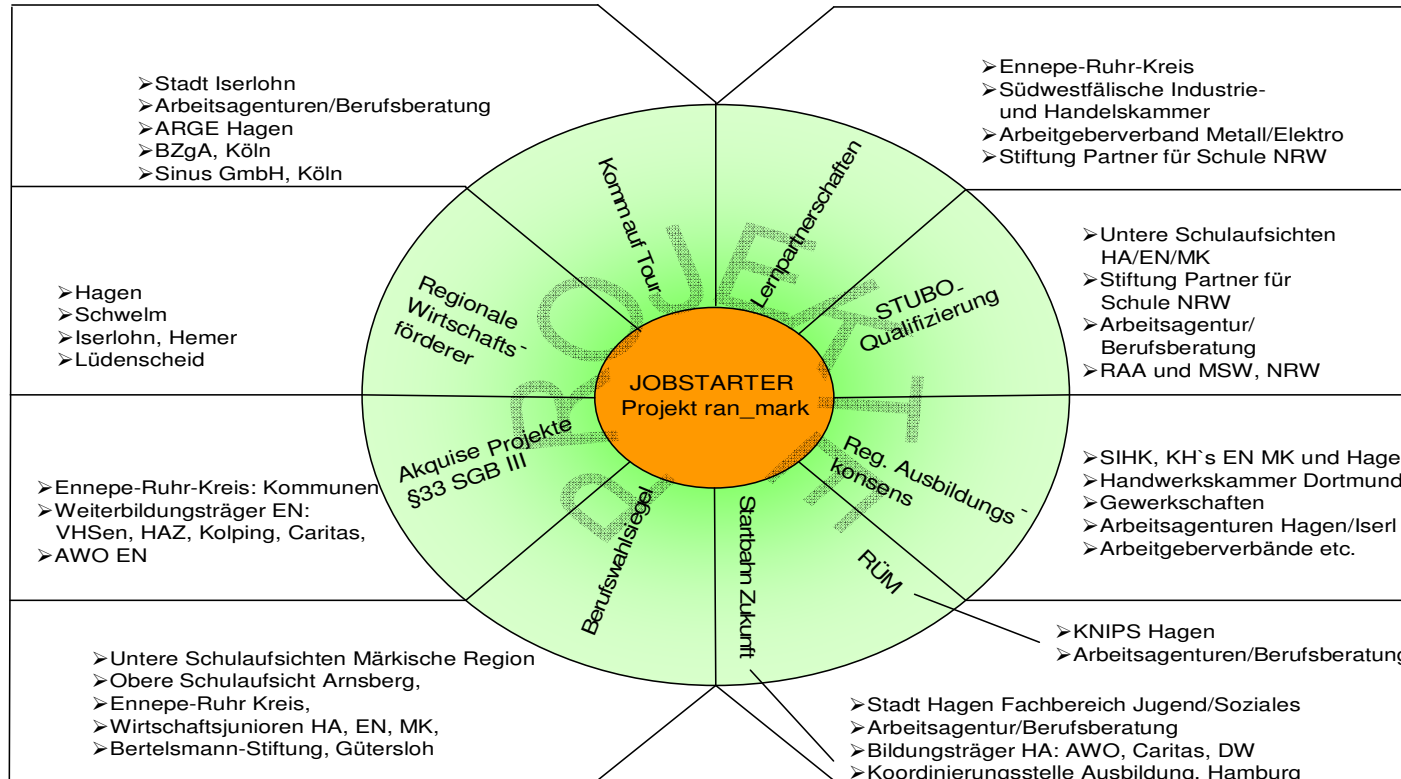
➢Stadt Iserlohn
➢Arbeitsagenturen/Berufsberatung
➢ARGE Hagen
➢BZgA, Köln
➢Sinus GmbH, Köln

➢Ennepe-Ruhr-Kreis
➢Südwestfälische Industrie- und Handelskammer
➢Arbeitgeberverband Metall/Elektro
➢Stiftung Partner für Schule NRW

➢Untere Schulaufsichten HA/EN/MK
➢Stiftung Partner für Schule NRW
➢Arbeitsagentur/ Berufsberatung
➢RAA und MSW, NRW

➢Hagen
➢Schwelm
➢Iserlohn, Hemer
➢Lüdenscheid

Komm auf Tour

Lernpartnerschaften

STUBO-Qualifizierung

Regionale Wirtschafts-förderer

JOBSTARTER Projekt ran_mark

Akquise Projekte §33 SGB III

Reg. Ausbildungs-konsens

RÜM

Berufswahlsiegel

Startbahn Zukunft

➢SIHK, KH`s EN MK und Hage
➢Handwerkskammer Dortmund
➢Gewerkschaften
➢Arbeitsagenturen Hagen/Iserl
➢Arbeitgeberverbände etc.

➢Ennepe-Ruhr-Kreis: Kommunen
➢Weiterbildungsträger EN: VHSen, HAZ, Kolping, Caritas,
➢AWO EN

➢KNIPS Hagen
➢Arbeitsagenturen/Berufsberatung

➢Untere Schulaufsichten Märkische Region
➢Obere Schulaufsicht Arnsberg,
➢Ennepe-Ruhr Kreis,
➢Wirtschaftsjunioren HA, EN, MK,
➢Bertelsmann-Stiftung, Gütersloh

➢Stadt Hagen Fachbereich Jugend/Soziales
➢Arbeitsagentur/Berufsberatung
➢Bildungsträger HA: AWO, Caritas, DW
➢Koordinierungsstelle Ausbildung, Hamburg